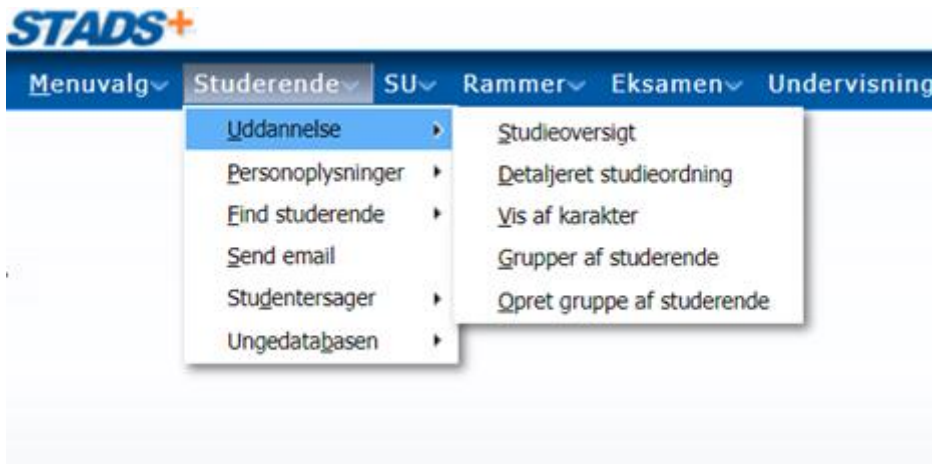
STADS+

Menuvalg Studerende SU Rammer Eksamen Undervisning

Uddannelse
Personoplysninger
Find studerende
Send email
Studentersager
Ungedatabasen

Studieoversigt
Detaljeret studieordning
Vis af karakter
Grupper af studerende
Opret gruppe af studerende